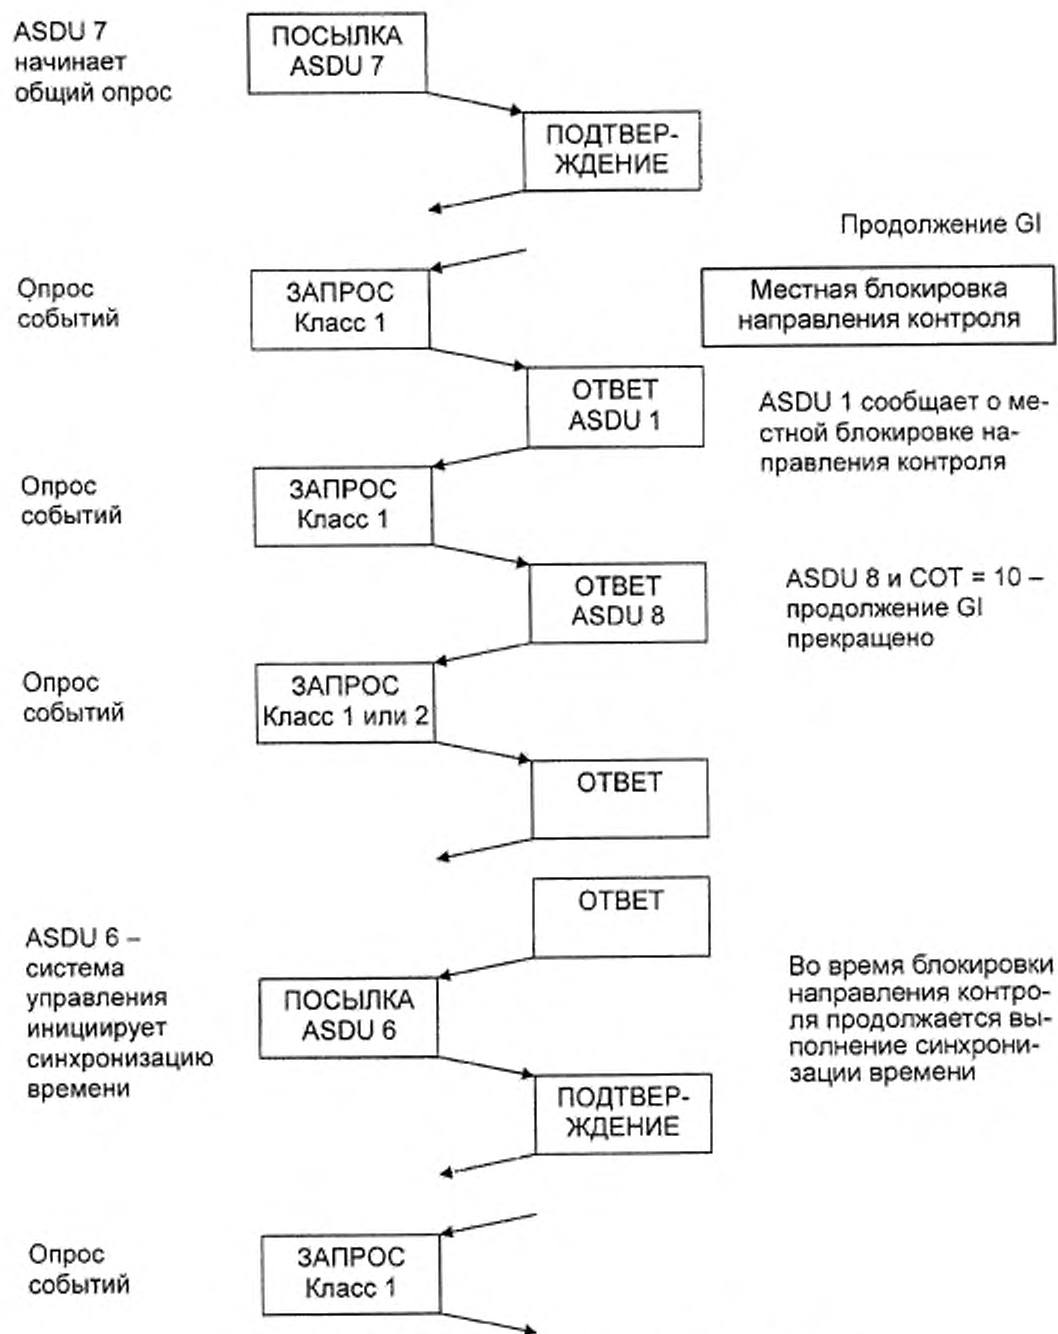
ASDU 7 начинает общий опрос

ПОСЫЛКА ASDU 7

ПОДТВЕРЖДЕНИЕ

Продолжение GI

Опрос событий

ЗАПРОС Класс 1

Местная блокировка направления контроля

ОТВЕТ ASDU 1

ASDU 1 сообщает о местной блокировке направления контроля

Опрос событий

ЗАПРОС Класс 1

ОТВЕТ ASDU 8

ASDU 8 и COT = 10 – продолжение GI прекращено

Опрос событий

ЗАПРОС Класс 1 или 2

ОТВЕТ

ОТВЕТ

ASDU 6 – система управления инициирует синхронизацию времени

ПОСЫЛКА ASDU 6

Во время блокировки направления контроля продолжается выполнение синхронизации времени

ПОДТВЕРЖДЕНИЕ

Опрос событий

ЗАПРОС Класс 1